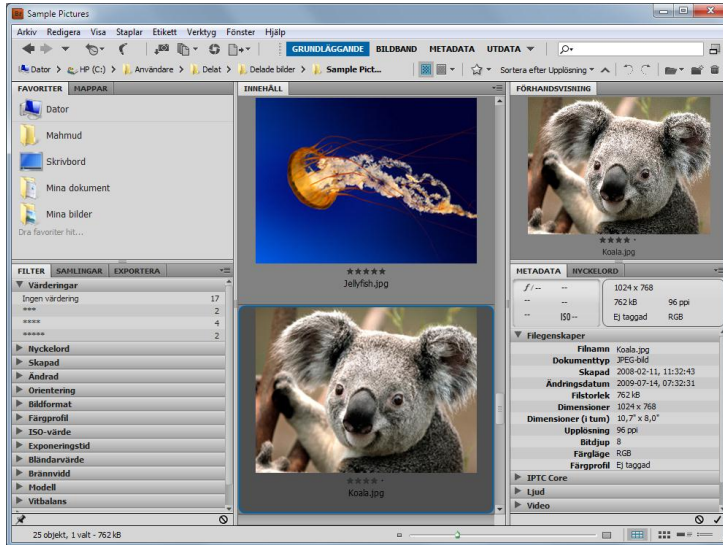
Sample Pictures

Arkiv Redigera Visa Staplar Etikett Verktyg Fönster Hjälp

GRUNDLÄGGANDE BILDBAND METADATA UTDATA ▼

Dator > HP (C:) > Användare > Delat > Delade bilder > Sample Pict...

Sortera efter Upplösning ▼

FAVORITER MAPPAR

Dator
Mahmud
Skrivbord
Mina dokument
Mina bilder
Dra favoriter hit...

INNEHÅLL

★★★★★
Jellyfish.jpg

★★★★
Koala.jpg

FÖRHANDSVISNING

★★★★
Koala.jpg

FILTER SAMLINGAR EXPORTERA

▼ Värderingar

| | |
|---|---|
| Ingen värdering | 17 |
| *** | 2 |
| **** | 4 |
| ***** | 2 |

▶ Nyckelord
▶ Skapad
▶ Ändrad
▶ Orientering
▶ Bildformat
▶ Färgprofil
▶ ISO-värde
▶ Exponeringstid
▶ Bländarvärde
▶ Brännvidd
▶ Modell
▶ Vitbalans

METADATA NYCKELORD

f/-- --
-- --
-- ISO--
1024 x 768
762 kB 96 ppi
Ej taggad RGB

▼ Filegenskaper

| | |
|---|---|
| Filnamn | Koala.jpg |
| Dokumenttyp | JPEG-bild |
| Skapad | 2008-02-11, 11:32:43 |
| Ändringsdatum | 2009-07-14, 07:32:31 |
| Filstorlek | 762 kB |
| Dimensioner | 1024 x 768 |
| Dimensioner (i tum) | 10,7" x 8,0" |
| Upplösning | 96 ppi |
| Bitdjup | 8 |
| Färgläge | RGB |
| Färgprofil | Ej taggad |

▶ IPTC Core
▶ Ljud
▶ Video

25 objekt, 1 valt - 762 kB